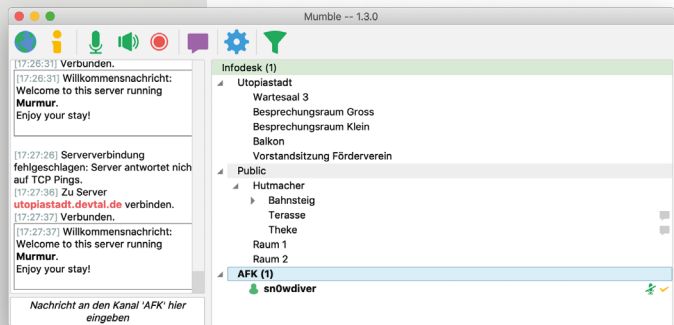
Mumble -- 1.3.0

[17:26:31] Verbunden.
[17:26:31] Willkommensnachricht: Welcome to this server running **Murmur**. Enjoy your stay!

[17:27:26] Serververbindung fehlgeschlagen: Server antwortet nich auf TCP Pings.
[17:27:36] Zu Server **utopiastadt.devtal.de** verbinden.
[17:27:37] Verbunden.
[17:27:37] Willkommensnachricht: Welcome to this server running **Murmur**. Enjoy your stay!

Nachricht an den Kanal 'AFK' hier eingeben

Infodesk (1)
Utopiastadt
Wartesaal 3
Besprechungsraum Gross
Besprechungsraum Klein
Balkon
Vorstandsitzung Förderverein
Public
Hutmacher
Bahnsteig
Terasse
Theke
Raum 1
Raum 2
AFK (1)
sn0wdiver